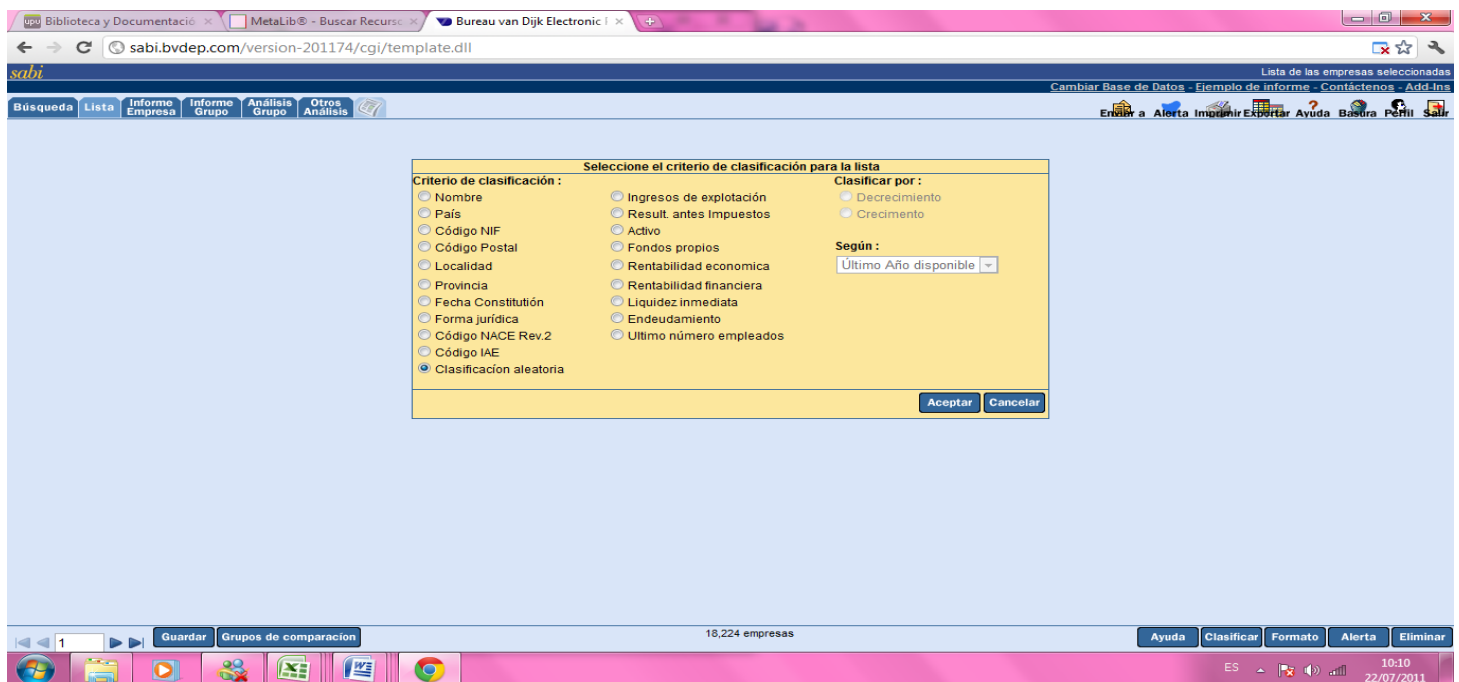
upv Biblioteca y Documentació × MetaLib® - Buscar Recurso × Bureau van Dijk Electronic P ×

sabi.bvdep.com/version-201174/cgi/template.dll

sabi

Lista de las empresas seleccionadas

Cambiar Base de Datos - Ejemplo de informe - Contáctenos - Add-Ins

Búsqueda Lista Informe Empresa Informe Grupo Análisis Grupo Otros Análisis

Enviar a Alerta Imprimir Exportar Ayuda Basura Perfil Salir

Seleccione el criterio de clasificación para la lista

Criterio de clasificación :
Nombre
País
Código NIF
Código Postal
Localidad
Provincia
Fecha Constitutión
Forma jurídica
Código NACE Rev.2
Código IAE
Clasificacíon aleatoria

Ingresos de explotación
Result. antes Impuestos
Activo
Fondos propios
Rentabilidad economica
Rentabilidad financiera
Liquidez inmediata
Endeudamiento
Ultimo número empleados

Clasificar por :
Decrecimiento
Crecimento

Según :
Último Año disponible

Aceptar Cancelar

1 Guardar Grupos de comparacíon

18,224 empresas

Ayuda Clasificar Formato Alerta Eliminar

ES 10:10 22/07/2011